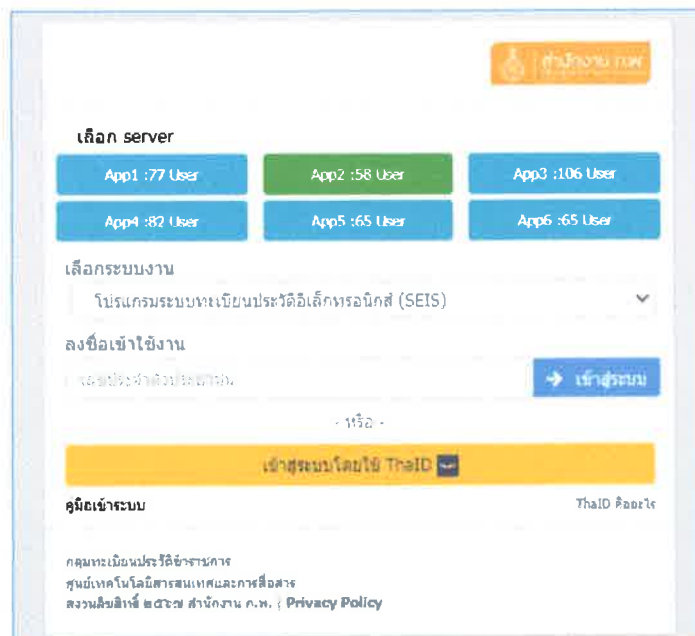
สำนักงาน ก.พ.

เลือก server

App1 :77 User

App2 :58 User

App3 :106 User

App4 :82 User

App5 :65 User

App6 :65 User

เลือกระบบงาน

โปรแกรมระบบทะเบียนประวัติอิเล็กทรอนิกส์ (SEIS)

ลงชื่อเข้าใช้งาน

เลขประจำตัวประชาชน

เข้าสู่ระบบ

- หรือ -

เข้าสู่ระบบโดยใช้ ThaID

คู่มือเข้าระบบ

ThaID คืออะไร

กลุ่มทะเบียนประวัติข้าราชการ
ศูนย์เทคโนโลยีสารสนเทศและการสื่อสาร
สงวนลิขสิทธิ์ ©2564 สำนักงาน ก.พ. | Privacy Policy